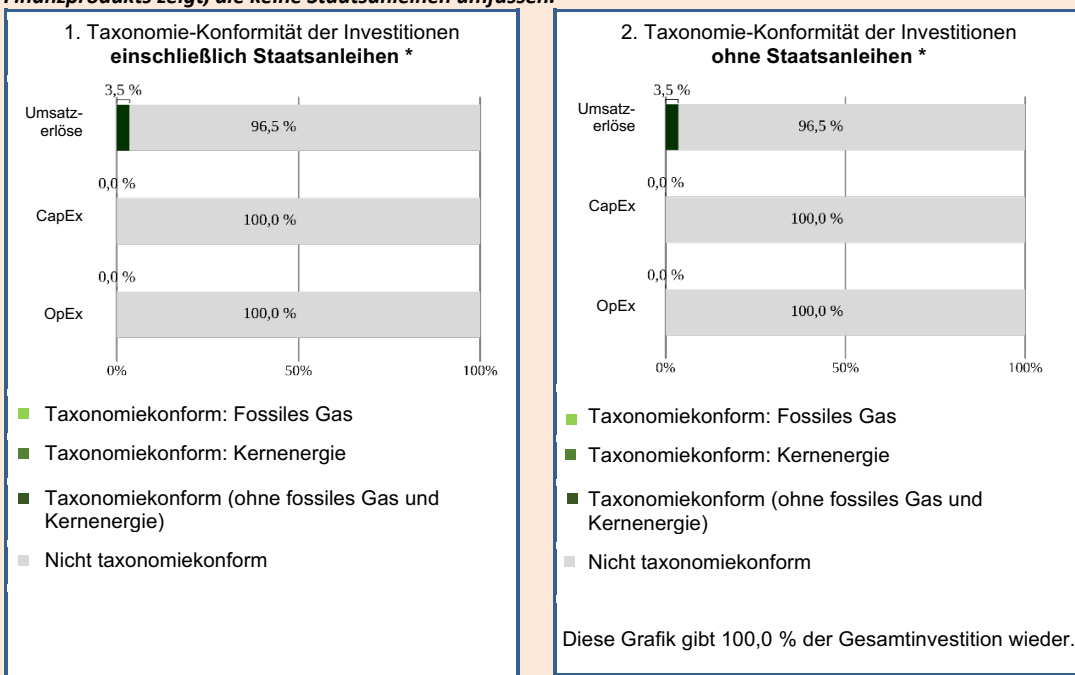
Finanzprodukts zeigt, die keine Staatsanleihen umfassen.

1. Taxonomie-Konformität der Investitionen **einschließlich Staatsanleihen \***

Umsatzerlöse
3,5 %
96,5 %

CapEx
0,0 %
100,0 %

OpEx
0,0 %
100,0 %

0%
50%
100%

Taxonomiekonform: Fossiles Gas

Taxonomiekonform: Kernenergie

Taxonomiekonform (ohne fossiles Gas und Kernenergie)

Nicht taxonomiekonform

2. Taxonomie-Konformität der Investitionen **ohne Staatsanleihen \***

Umsatzerlöse
3,5 %
96,5 %

CapEx
0,0 %
100,0 %

OpEx
0,0 %
100,0 %

0%
50%
100%

Taxonomiekonform: Fossiles Gas

Taxonomiekonform: Kernenergie

Taxonomiekonform (ohne fossiles Gas und Kernenergie)

Nicht taxonomiekonform

Diese Grafik gibt 100,0 % der Gesamtinvestition wieder.